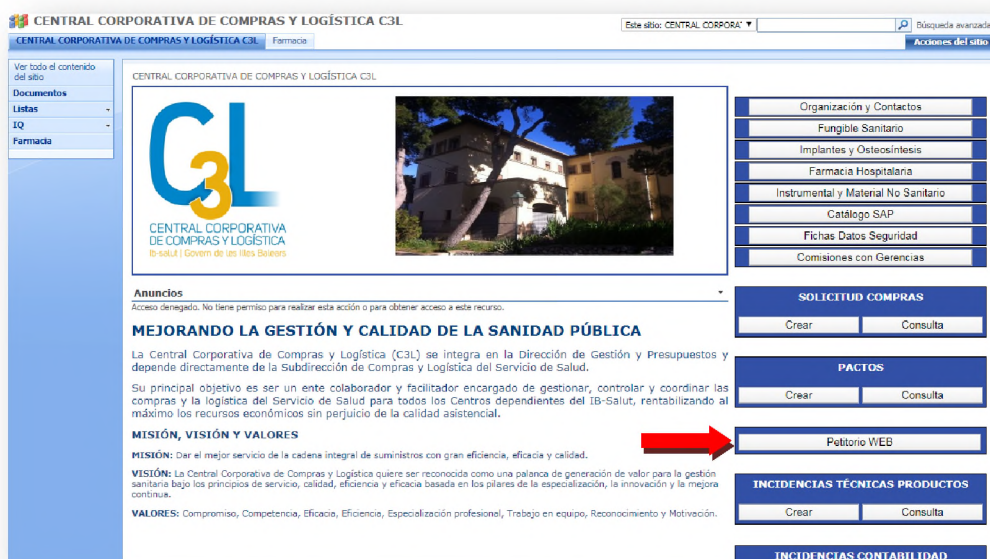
CENTRAL CORPORATIVA DE COMPRAS Y LOGÍSTICA C3L

Este sitio: CENTRAL CORPORA' ▼ Búsqueda avanzada

CENTRAL CORPORATIVA DE COMPRAS Y LOGÍSTICA C3L Farmacia

Acciones del sitio

Ver todo el contenido del sitio
Documentos
Listas
IQ
Farmacia

CENTRAL CORPORATIVA DE COMPRAS Y LOGÍSTICA C3L

C3L
CENTRAL CORPORATIVA DE COMPRAS Y LOGÍSTICA
ib-salut | Govern de les Illes Balears

Anuncios
Acceso denegado. No tiene permiso para realizar esta acción o para obtener acceso a este recurso.

MEJORANDO LA GESTIÓN Y CALIDAD DE LA SANIDAD PÚBLICA

La Central Corporativa de Compras y Logística (C3L) se integra en la Dirección de Gestión y Presupuestos y depende directamente de la Subdirección de Compras y Logística del Servicio de Salud.

Su principal objetivo es ser un ente colaborador y facilitador encargado de gestionar, controlar y coordinar las compras y la logística del Servicio de Salud para todos los Centros dependientes del IB-Salut, rentabilizando al máximo los recursos económicos sin perjuicio de la calidad asistencial.

MISIÓN, VISIÓN Y VALORES

MISIÓN: Dar el mejor servicio de la cadena integral de suministros con gran eficiencia, eficacia y calidad.

VISIÓN: La Central Corporativa de Compras y Logística quiere ser reconocida como una palanca de generación de valor para la gestión sanitaria bajo los principios de servicio, calidad, eficiencia y eficacia basada en los pilares de la especialización, la innovación y la mejora continua.

VALORES: Compromiso, Competencia, Eficacia, Eficiencia, Especialización profesional, Trabajo en equipo, Reconocimiento y Motivación.

Organización y Contactos
Fungible Sanitario
Implantes y Osteosíntesis
Farmacia Hospitalaria
Instrumental y Material No Sanitario
Catálogo SAP
Fichas Datos Seguridad
Comisiones con Gerencias

SOLICITUD COMPRAS
Crear Consulta

PACTOS
Crear Consulta

Petitorio WEB

INCIDENCIAS TÉCNICAS PRODUCTOS
Crear Consulta

INCIDENCIAS CONTABILIDAD